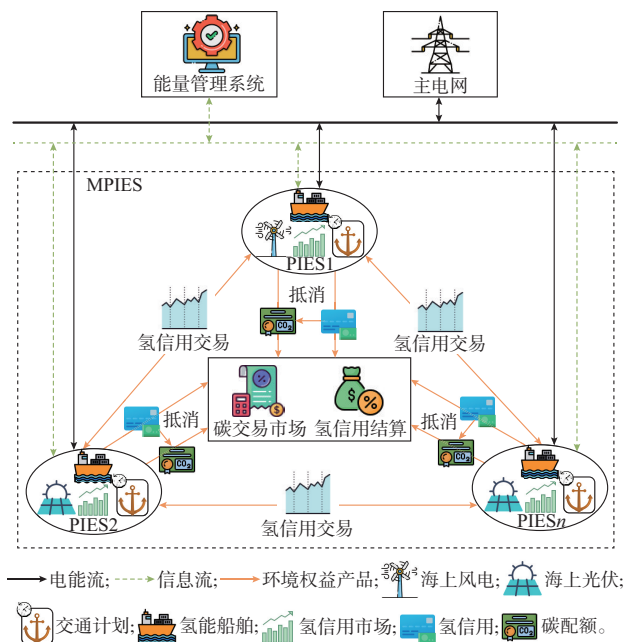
能量管理系统

主电网

MPIES

PIES1

抵消

氢信用交易

氢信用交易

碳交易市场

氢信用结算

$CO_2$

$CO_2$

$CO_2$

抵消

抵消

PIES2

PIES$n$

氢信用交易

电能流; 信息流; 环境权益产品; 海上风电; 海上光伏;

交通计划; 氢能船舶; 氢信用市场; 氢信用; 碳配额。